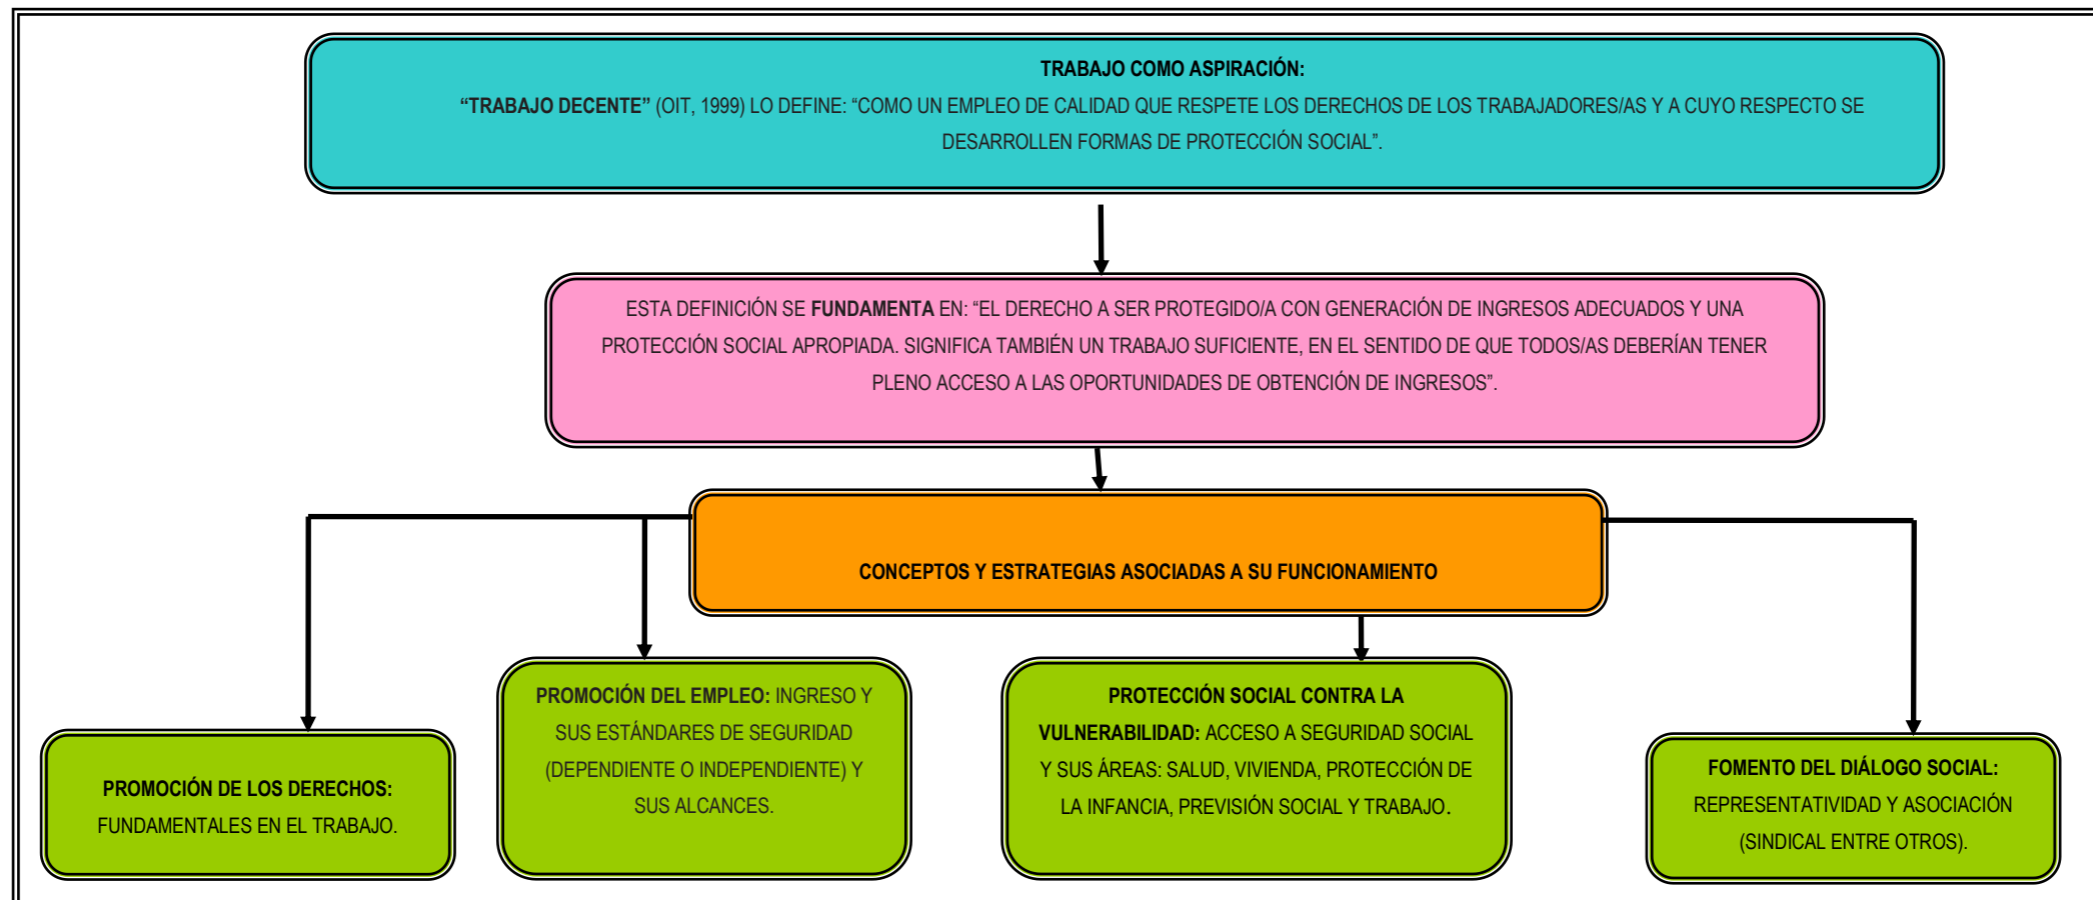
TRABAJO COMO ASPIRACIÓN:
"TRABAJO DECENTE" (OIT, 1999) LO DEFINE: "COMO UN EMPLEO DE CALIDAD QUE RESPETE LOS DERECHOS DE LOS TRABAJADORES/AS Y A CUYO RESPECTO SE DESARROLLEN FORMAS DE PROTECCIÓN SOCIAL".

ESTA DEFINICIÓN SE FUNDAMENTA EN: "EL DERECHO A SER PROTEGIDO/A CON GENERACIÓN DE INGRESOS ADECUADOS Y UNA PROTECCIÓN SOCIAL APROPIADA. SIGNIFICA TAMBIÉN UN TRABAJO SUFICIENTE, EN EL SENTIDO DE QUE TODOS/AS DEBERÍAN TENER PLENO ACCESO A LAS OPORTUNIDADES DE OBTENCIÓN DE INGRESOS".

CONCEPTOS Y ESTRATEGIAS ASOCIADAS A SU FUNCIONAMIENTO

PROMOCIÓN DE LOS DERECHOS: FUNDAMENTALES EN EL TRABAJO.

PROMOCIÓN DEL EMPLEO: INGRESO Y SUS ESTÁNDARES DE SEGURIDAD (DEPENDIENTE O INDEPENDIENTE) Y SUS ALCANCES.

PROTECCIÓN SOCIAL CONTRA LA VULNERABILIDAD: ACCESO A SEGURIDAD SOCIAL Y SUS ÁREAS: SALUD, VIVIENDA, PROTECCIÓN DE LA INFANCIA, PREVISIÓN SOCIAL Y TRABAJO.

FOMENTO DEL DIÁLOGO SOCIAL: REPRESENTATIVIDAD Y ASOCIACIÓN (SINDICAL ENTRE OTROS).